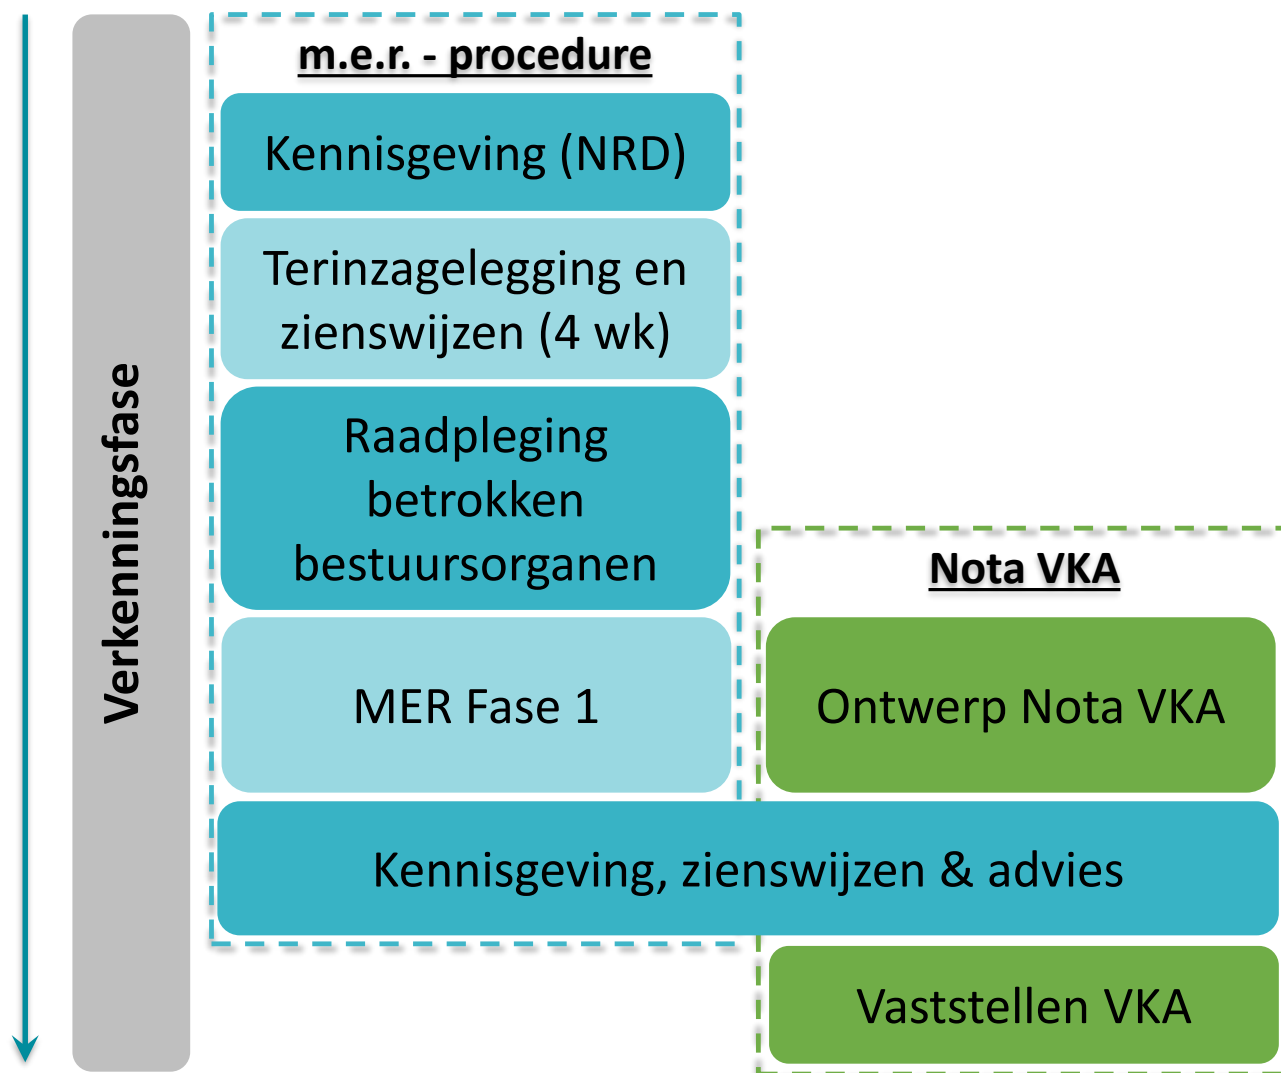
Verkenningsfase

m.e.r. - procedure

Kennisgeving (NRD)

Terinzagelegging en zienswijzen (4 wk)

Raadpleging betrokken bestuursorganen

MER Fase 1

Nota VKA

Ontwerp Nota VKA

Kennisgeving, zienswijzen & advies

Vaststellen VKA